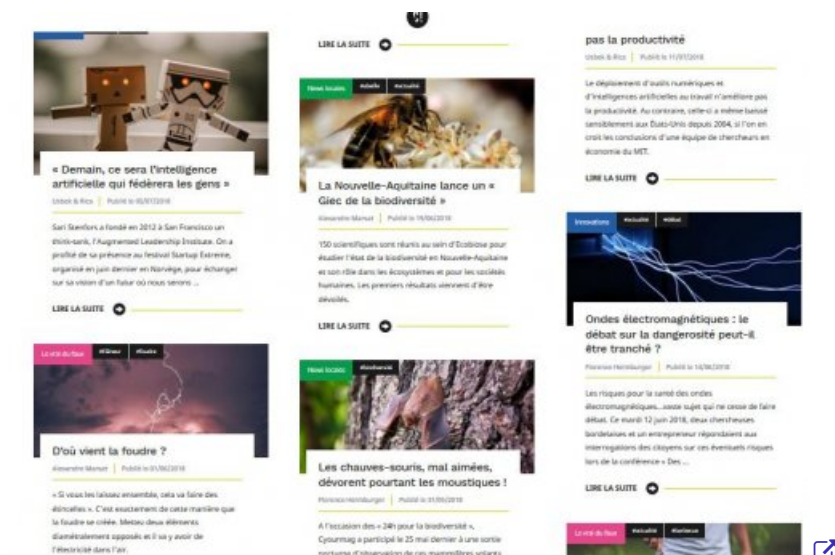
« Demain, ce sera l'intelligence artificielle qui fédèrera les gens »

Unbek & Rics | Publié le 05/07/2018

Sari Stenfors a fondé en 2012 à San Francisco un think-tank, l'Augmented Leadership Institute. On a profité de sa présence au festival Startup Extreme, organisé en juin dernier en Norvège, pour échanger sur sa vision d'un futur où nous serons ...

LIRE LA SUITE

Le vrai du faux | #Hiver | #Foudre

D'où vient la foudre ?

Alexandre Manset | Publié le 01/06/2018

« Si vous les laissez ensemble, cela va faire des étincelles ». C'est exactement de cette manière que la foudre se créée. Mettez deux éléments diamétralement opposés et il va y avoir de l'électricité dans l'air.

LIRE LA SUITE

News locales | Abeille | #actualité

La Nouvelle-Aquitaine lance un « Giec de la biodiversité »

Alexandre Manset | Publié le 19/06/2018

150 scientifiques sont réunis au sein d'Ecobiose pour étudier l'état de la biodiversité en Nouvelle-Aquitaine et son rôle dans les écosystèmes et pour les sociétés humaines. Les premiers résultats viennent d'être dévoilés.

LIRE LA SUITE

News locales | #biodiversité

Les chauves-souris, mal aimées, dévorent pourtant les moustiques !

Florence Hornburger | Publié le 31/05/2018

A l'occasion des « 24h pour la biodiversité », Cyourmag a participé le 25 mai dernier à une sortie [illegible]

pas la productivité

Unbek & Rics | Publié le 11/07/2018

Le déploiement d'outils numériques et d'intelligences artificielles au travail n'améliore pas la productivité. Au contraire, celle-ci a même baissé sensiblement aux États-Unis depuis 2004, si l'on en croit les conclusions d'une équipe de chercheurs en économie du MIT.

LIRE LA SUITE

Innovations | #actualité | #débat

Ondes électromagnétiques : le débat sur la dangerosité peut-il être tranché ?

Florence Hornburger | Publié le 14/06/2018

Les risques pour la santé des ondes électromagnétiques...vaste sujet qui ne cesse de faire débat. Ce mardi 12 juin 2018, deux chercheuses bordelaises et un entrepreneur répondaient aux interrogations des citoyens sur ces éventuels risques lors de la conférence « Des ...

LIRE LA SUITE

Le vrai du faux | #actualité | #lanterne